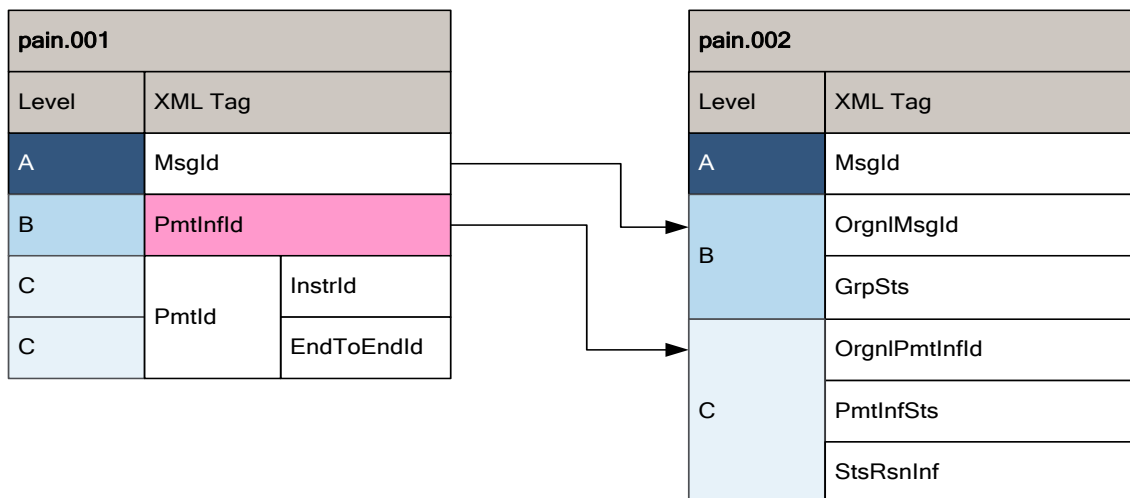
pain.001

| Level | XML Tag | |
|---|---|---|
| A | MsgId | |
| B | PmtInfId | |
| C | PmtId | InstrId |
| C | | EndToEndId |

pain.002

| Level | XML Tag |
|---|---|
| A | MsgId |
| B | OrgnlMsgId |
| | GrpSts |
| C | OrgnlPmtInfId |
| | PmtInfSts |
| | StsRsnInf |